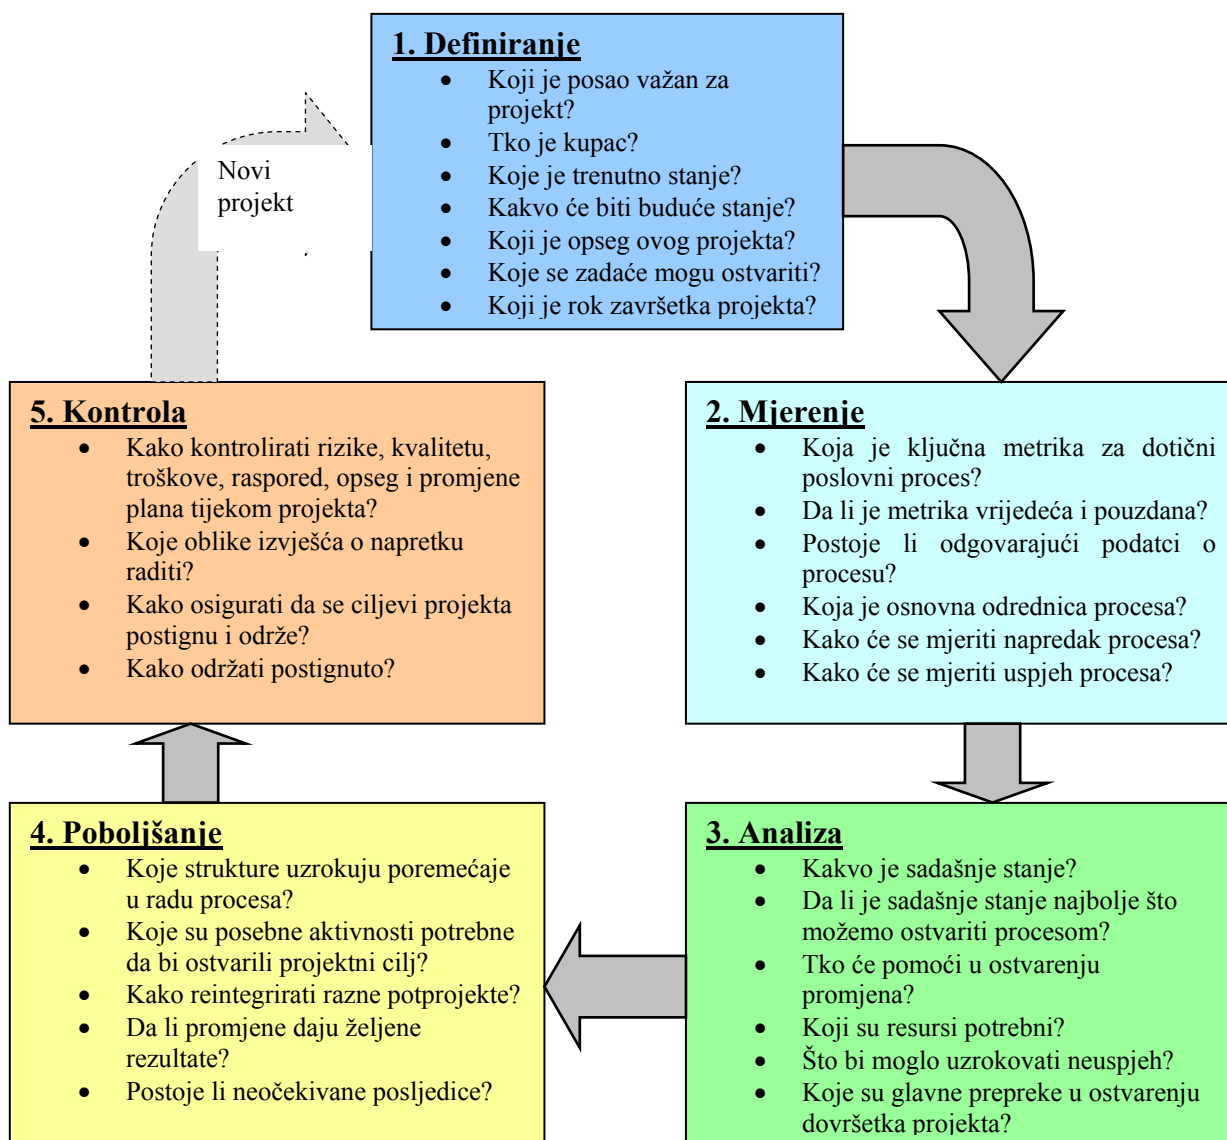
1. Definiranje

- Koji je posao važan za projekt?
- Tko je kupac?
- Koje je trenutno stanje?
- Kakvo će biti buduće stanje?
- Koji je opseg ovog projekta?
- Koje se zadaće mogu ostvariti?
- Koji je rok završetka projekta?

Novi projekt

2. Mjerenje

- Koja je ključna metrika za dotični poslovni proces?
- Da li je metrika vrijedeća i pouzdana?
- Postoje li odgovarajući podatci o procesu?
- Koja je osnovna odrednica procesa?
- Kako će se mjeriti napredak procesa?
- Kako će se mjeriti uspjeh procesa?

5. Kontrola

- Kako kontrolirati rizike, kvalitetu, troškove, raspored, opseg i promjene plana tijekom projekta?
- Koje oblike izvješća o napretku raditi?
- Kako osigurati da se ciljevi projekta postignu i održe?
- Kako održati postignuto?

4. Poboljšanje

- Koje strukture uzrokuju poremećaje u radu procesa?
- Koje su posebne aktivnosti potrebne da bi ostvarili projektni cilj?
- Kako reintegrirati razne potprojekte?
- Da li promjene daju željene rezultate?
- Postoje li neočekivane posljedice?

3. Analiza

- Kakvo je sadašnje stanje?
- Da li je sadašnje stanje najbolje što možemo ostvariti procesom?
- Tko će pomoći u ostvarenju promjena?
- Koji su resursi potrebni?
- Što bi moglo uzrokovati neuspjeh?
- Koje su glavne prepreke u ostvarenju dovršetka projekta?